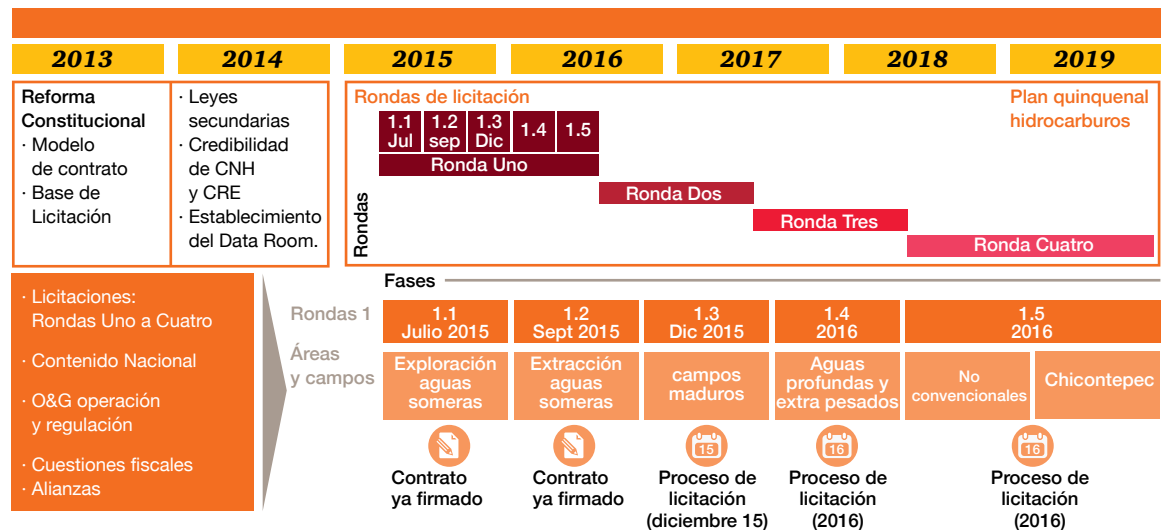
2013 2014 2015 2016 2017 2018 2019

Reforma Constitucional
· Modelo de contrato
· Base de Licitación

· Leyes secundarias
· Credibilidad de CNH y CRE
· Establecimiento del Data Room.

Rondas de licitación

Plan quinquenal hidrocarburos

Rondas

1.1 Jul | 1.2 sep | 1.3 Dic | 1.4 | 1.5

Ronda Uno

Ronda Dos

Ronda Tres

Ronda Cuatro

· Licitaciones: Rondas Uno a Cuatro

· Contenido Nacional

· O&G operación y regulación

· Cuestiones fiscales
· Alianzas

Fases

Rondas 1

| 1.1 Julio 2015 | 1.2 Sept 2015 | 1.3 Dic 2015 | 1.4 2016 | 1.5 2016 |
|---|---|---|---|---|

Áreas y campos

| Exploración aguas someras | Extracción aguas someras | campos maduros | Aguas profundas y extra pesados | No convencionales | Chicontepec |
|---|---|---|---|---|---|

15

16

16

Contrato ya firmado

Contrato ya firmado

Proceso de licitación (diciembre 15)

Proceso de licitación (2016)

Proceso de licitación (2016)